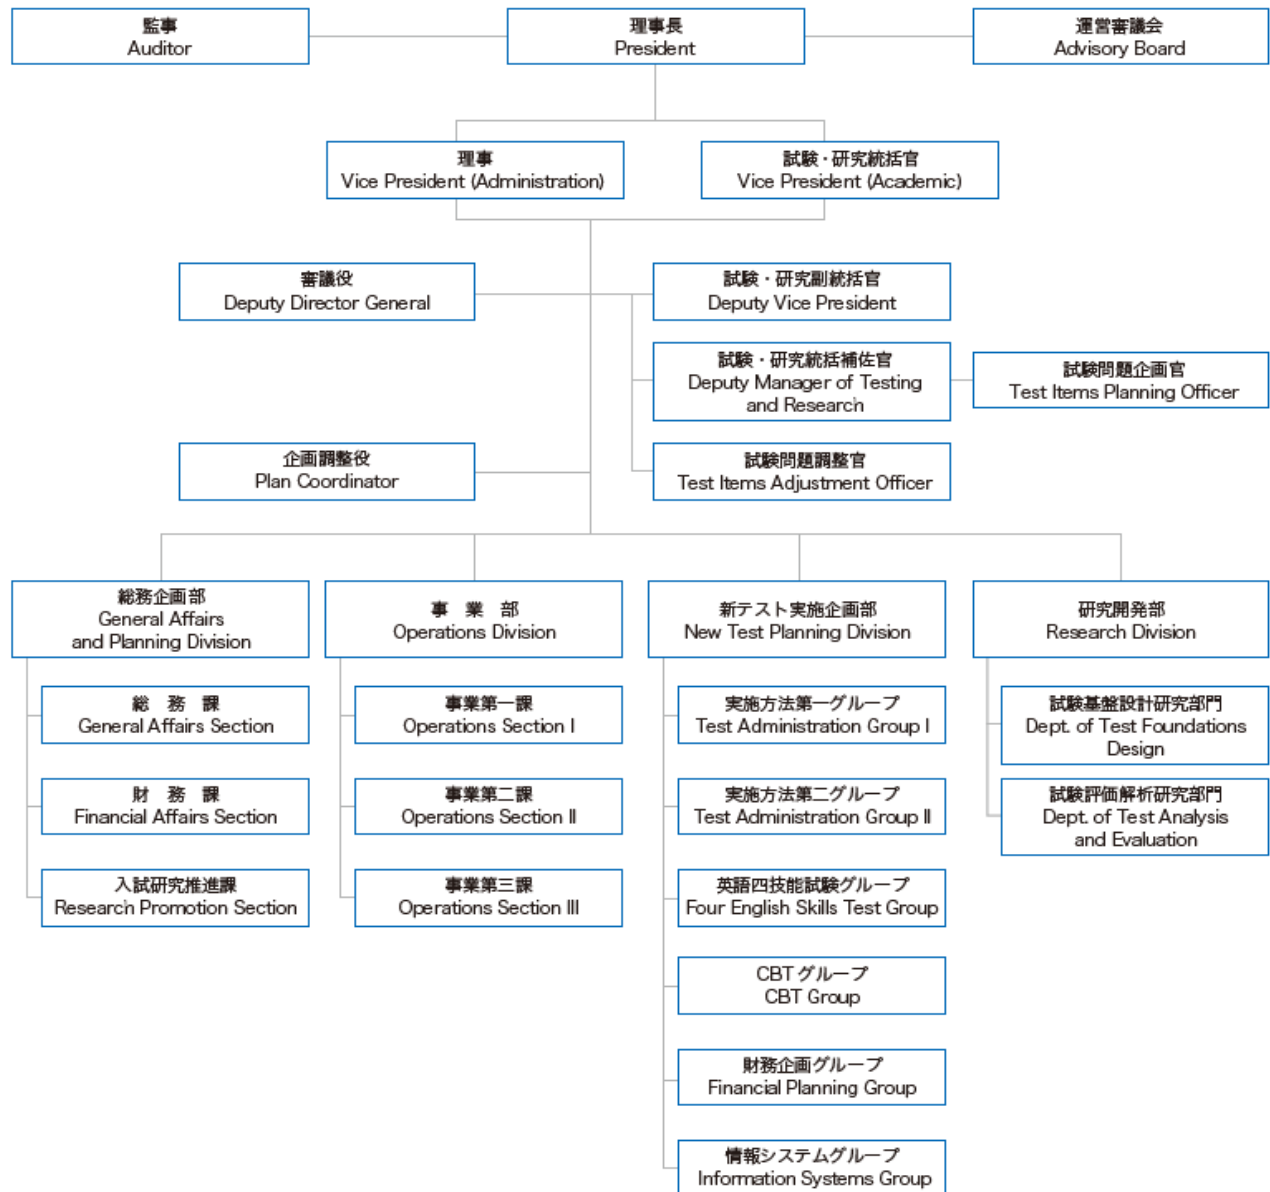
監事
Auditor

理事長
President

運営審議会
Advisory Board

理事
Vice President (Administration)

試験・研究統括官
Vice President (Academic)

審議役
Deputy Director General

試験・研究副統括官
Deputy Vice President

試験・研究統括補佐官
Deputy Manager of Testing and Research

試験問題企画官
Test Items Planning Officer

企画調整役
Plan Coordinator

試験問題調整官
Test Items Adjustment Officer

総務企画部
General Affairs and Planning Division

総　務　課
General Affairs Section

財　務　課
Financial Affairs Section

入試研究推進課
Research Promotion Section

事　業　部
Operations Division

事業第一課
Operations Section I

事業第二課
Operations Section II

事業第三課
Operations Section III

新テスト実施企画部
New Test Planning Division

実施方法第一グループ
Test Administration Group I

実施方法第二グループ
Test Administration Group II

英語四技能試験グループ
Four English Skills Test Group

CBT グループ
CBT Group

財務企画グループ
Financial Planning Group

情報システムグループ
Information Systems Group

研究開発部
Research Division

試験基盤設計研究部門
Dept. of Test Foundations Design

試験評価解析研究部門
Dept. of Test Analysis and Evaluation